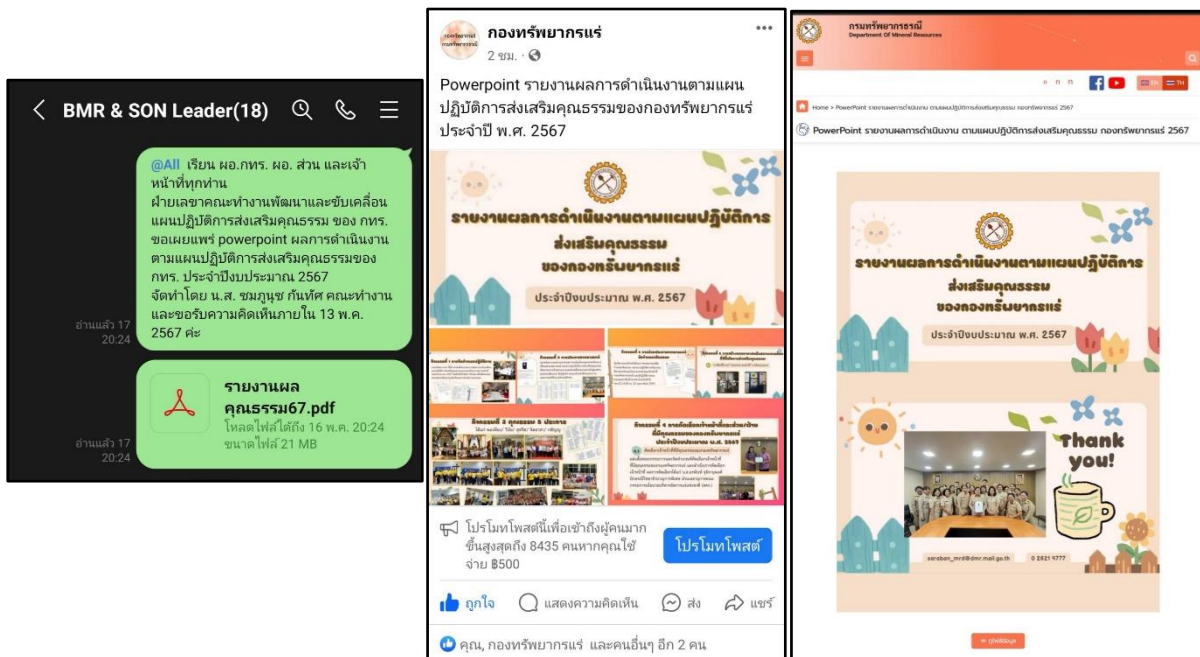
BMR & SON Leader(18)

@All เรียน ผอ.กทร. ผอ. ส่วน และเจ้าหน้าที่ทุกท่าน
ฝ่ายเลขาคณะทำงานพัฒนาและขับเคลื่อนแผนปฏิบัติการส่งเสริมคุณธรรม ของ กทร. ขอเผยแพร่ powerpoint ผลการดำเนินงานตามแผนปฏิบัติการส่งเสริมคุณธรรมของ กทร. ประจำปีงบประมาณ 2567
จัดทำโดย น.ส. ชมภูนุช กันทัศ คณะทำงาน และขอรับความคิดเห็นภายใน 13 พ.ค. 2567 ค่ะ

อ่านแล้ว 17
20:24

รายงานผลคุณธรรม67.pdf
โหลดไฟล์ได้ถึง 16 พ.ค. 20:24
ขนาดไฟล์ 21 MB

อ่านแล้ว 17
20:24

กองทรัพยากรแร่
2 ชม.

Powerpoint รายงานผลการดำเนินงานตามแผนปฏิบัติการส่งเสริมคุณธรรมของกองทรัพยากรแร่ ประจำปี พ.ศ. 2567

รายงานผลการดำเนินงานตามแผนปฏิบัติการ
ส่งเสริมคุณธรรม
ของกองทรัพยากรแร่
ประจำปีงบประมาณ พ.ศ. 2567

กิจกรรมที่ 3 คุณธรรม 5 ประการ
กิจกรรมที่ 4

โปรโมทโพสต์นี้เพื่อเข้าถึงผู้คนมากขึ้นสูงสุดถึง 8435 คนหากคุณใช้จ่าย ฿500
โปรโมทโพสต์

ถูกใจ
แสดงความคิดเห็น
ส่ง
แชร์

คุณ, กองทรัพยากรแร่ และคนอื่นๆ อีก 2 คน

กรมทรัพยากรธรณี
Department Of Mineral Resources

Home > PowerPoint รายงานผลการดำเนินงาน ตามแผนปฏิบัติการส่งเสริมคุณธรรม กองทรัพยากรแร่ 2567
PowerPoint รายงานผลการดำเนินงาน ตามแผนปฏิบัติการส่งเสริมคุณธรรม กองทรัพยากรแร่ 2567

รายงานผลการดำเนินงานตามแผนปฏิบัติการ
ส่งเสริมคุณธรรม
ของกองทรัพยากรแร่
ประจำปีงบประมาณ พ.ศ. 2567

Thank you!

saraban_mrd@dmr.mail.go.th
0 2621 9777